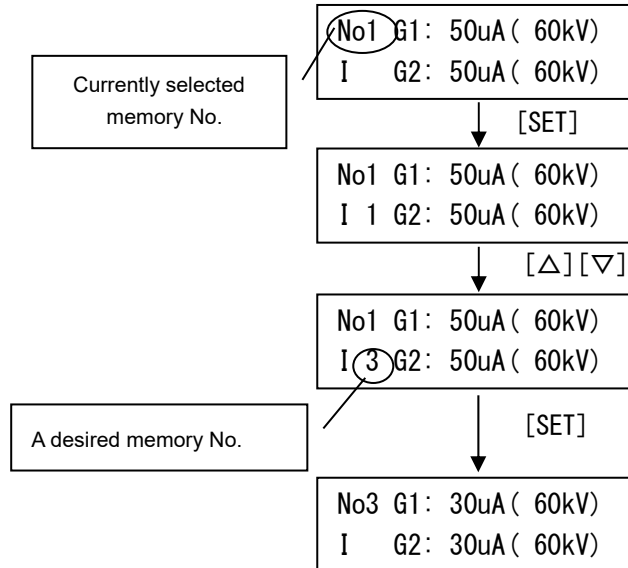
No1 G1: 50uA ( 60kV)
I G2: 50uA ( 60kV)

Currently selected memory No.

[SET]

No1 G1: 50uA ( 60kV)
I 1 G2: 50uA ( 60kV)

[△][▽]

No1 G1: 50uA ( 60kV)
I 3 G2: 50uA ( 60kV)

A desired memory No.

[SET]

No3 G1: 30uA ( 60kV)
I G2: 30uA ( 60kV)